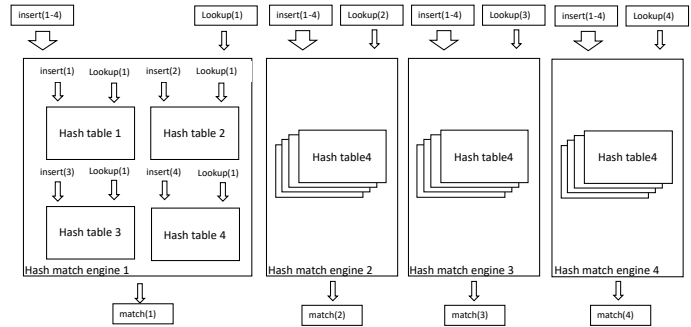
insert(1-4)
Lookup(1)
insert(1)
Lookup(1)
insert(2)
Lookup(1)
Hash table 1
Hash table 2
insert(3)
Lookup(1)
insert(4)
Lookup(1)
Hash table 3
Hash table 4
Hash match engine 1
match(1)

insert(1-4)
Lookup(2)
Hash table4
Hash match engine 2
match(2)

insert(1-4)
Lookup(3)
Hash table4
Hash match engine 3
match(3)

insert(1-4)
Lookup(4)
Hash table4
Hash match engine 4
match(4)